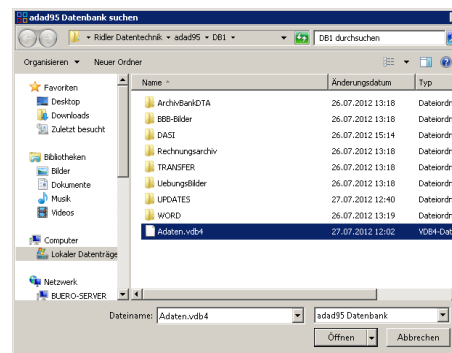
adad95 Datenbank suchen

Ridler Datentechnik ▸ adad95 ▸ DB1 ▸

DB1 durchsuchen

Organisieren ▼ Neuer Ordner

Favoriten
Desktop
Downloads
Zuletzt besucht

Bibliotheken
Bilder
Dokumente
Musik
Videos

Computer
Lokaler Datenträge

Netzwerk
BUERO-SERVER

| Name | Änderungsdatum | Typ |
|---|---|---|
| ArchivBankDTA | 26.07.2012 13:18 | Dateiordn |
| BBB-Bilder | 26.07.2012 13:18 | Dateiordn |
| DASI | 26.07.2012 15:14 | Dateiordn |
| Rechnungsarchiv | 26.07.2012 13:18 | Dateiordn |
| TRANSFER | 26.07.2012 13:18 | Dateiordn |
| UebungsBilder | 26.07.2012 13:18 | Dateiordn |
| UPDATES | 27.07.2012 12:40 | Dateiordn |
| WORD | 26.07.2012 13:19 | Dateiordn |
| Adaten.vdb4 | 27.07.2012 12:02 | VDB4-Dat |

Dateiname: Adaten.vdb4

adad95 Datenbank

Öffnen

Abbrechen